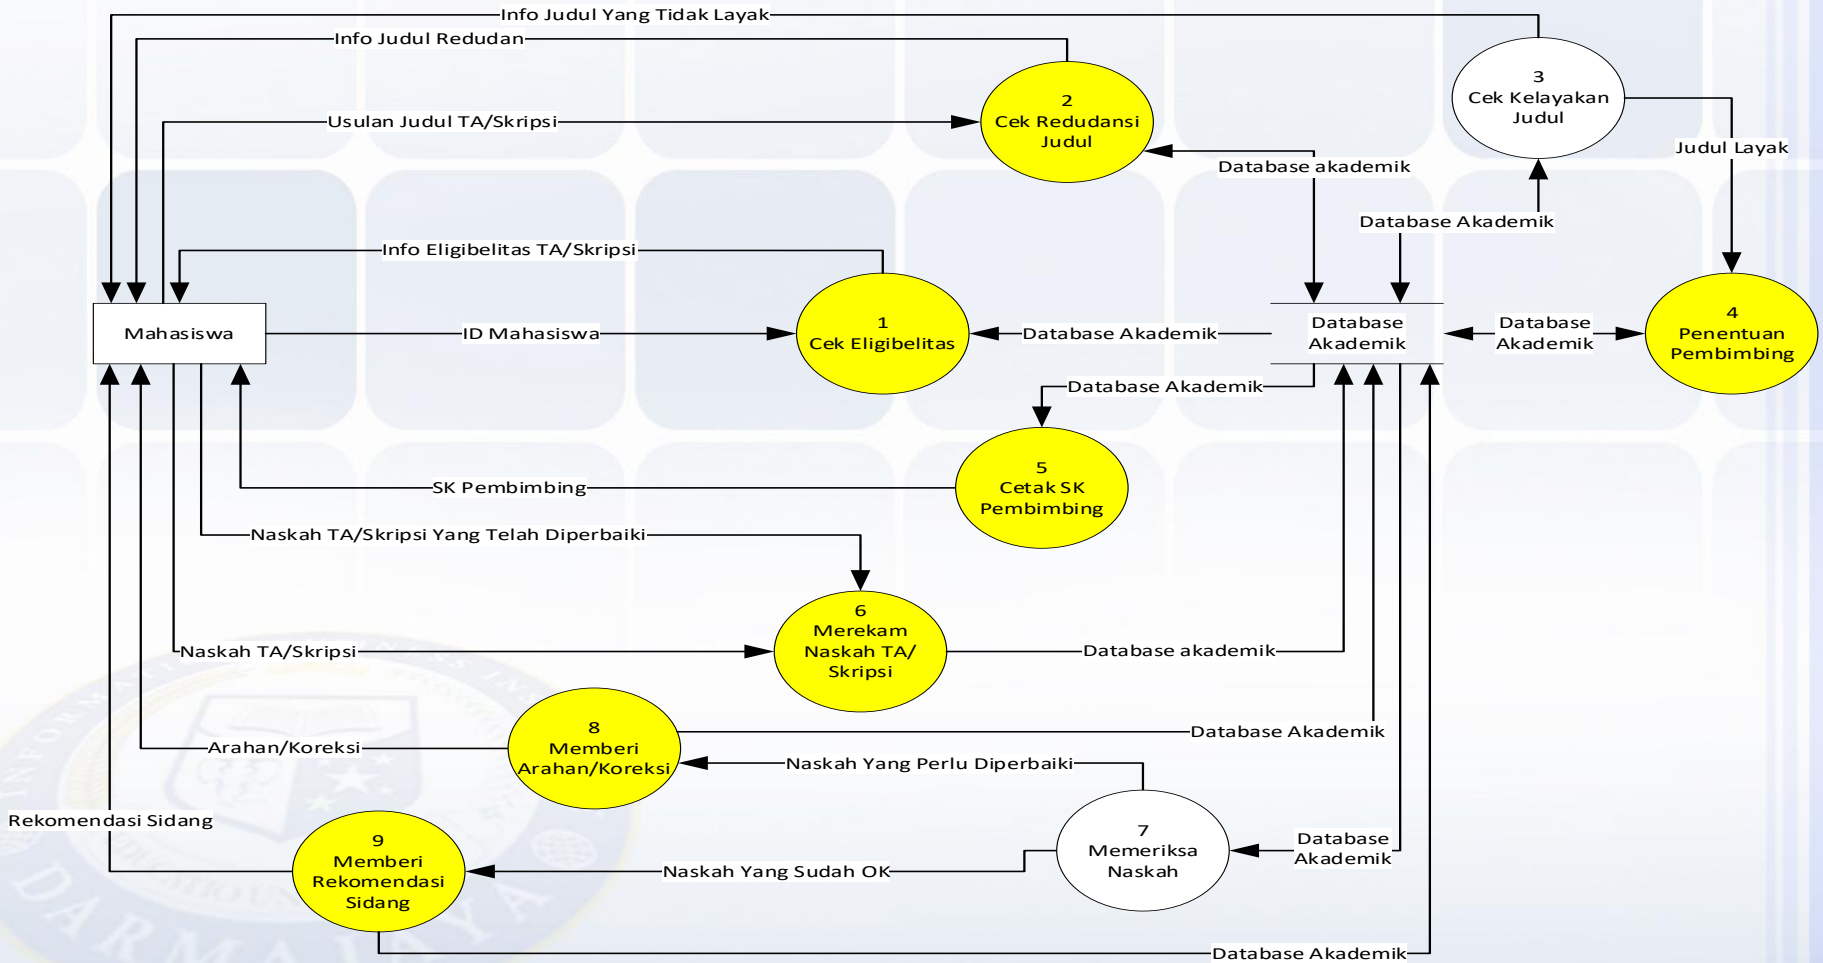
Info Judul Yang Tidak Layak

Info Judul Redudan

Usulan Judul TA/Skripsi

2
Cek Redudansi
Judul

3
Cek Kelayakan
Judul

Judul Layak

Database akademik

Database Akademik

Info Eligibelitas TA/Skripsi

Mahasiswa

ID Mahasiswa

1
Cek Eligibelitas

Database Akademik

Database
Akademik

Database
Akademik

4
Penentuan
Pembimbing

Database Akademik

5
Cetak SK
Pembimbing

SK Pembimbing

Naskah TA/Skripsi Yang Telah Diperbaiki

6
Merekam
Naskah TA/
Skripsi

Naskah TA/Skripsi

Database akademik

8
Memberi
Arahan/Koreksi

Database Akademik

Arahan/Koreksi

Naskah Yang Perlu Diperbaiki

Rekomendasi Sidang

9
Memberi
Rekomendasi
Sidang

7
Memeriksa
Naskah

Database
Akademik

Naskah Yang Sudah OK

Database Akademik